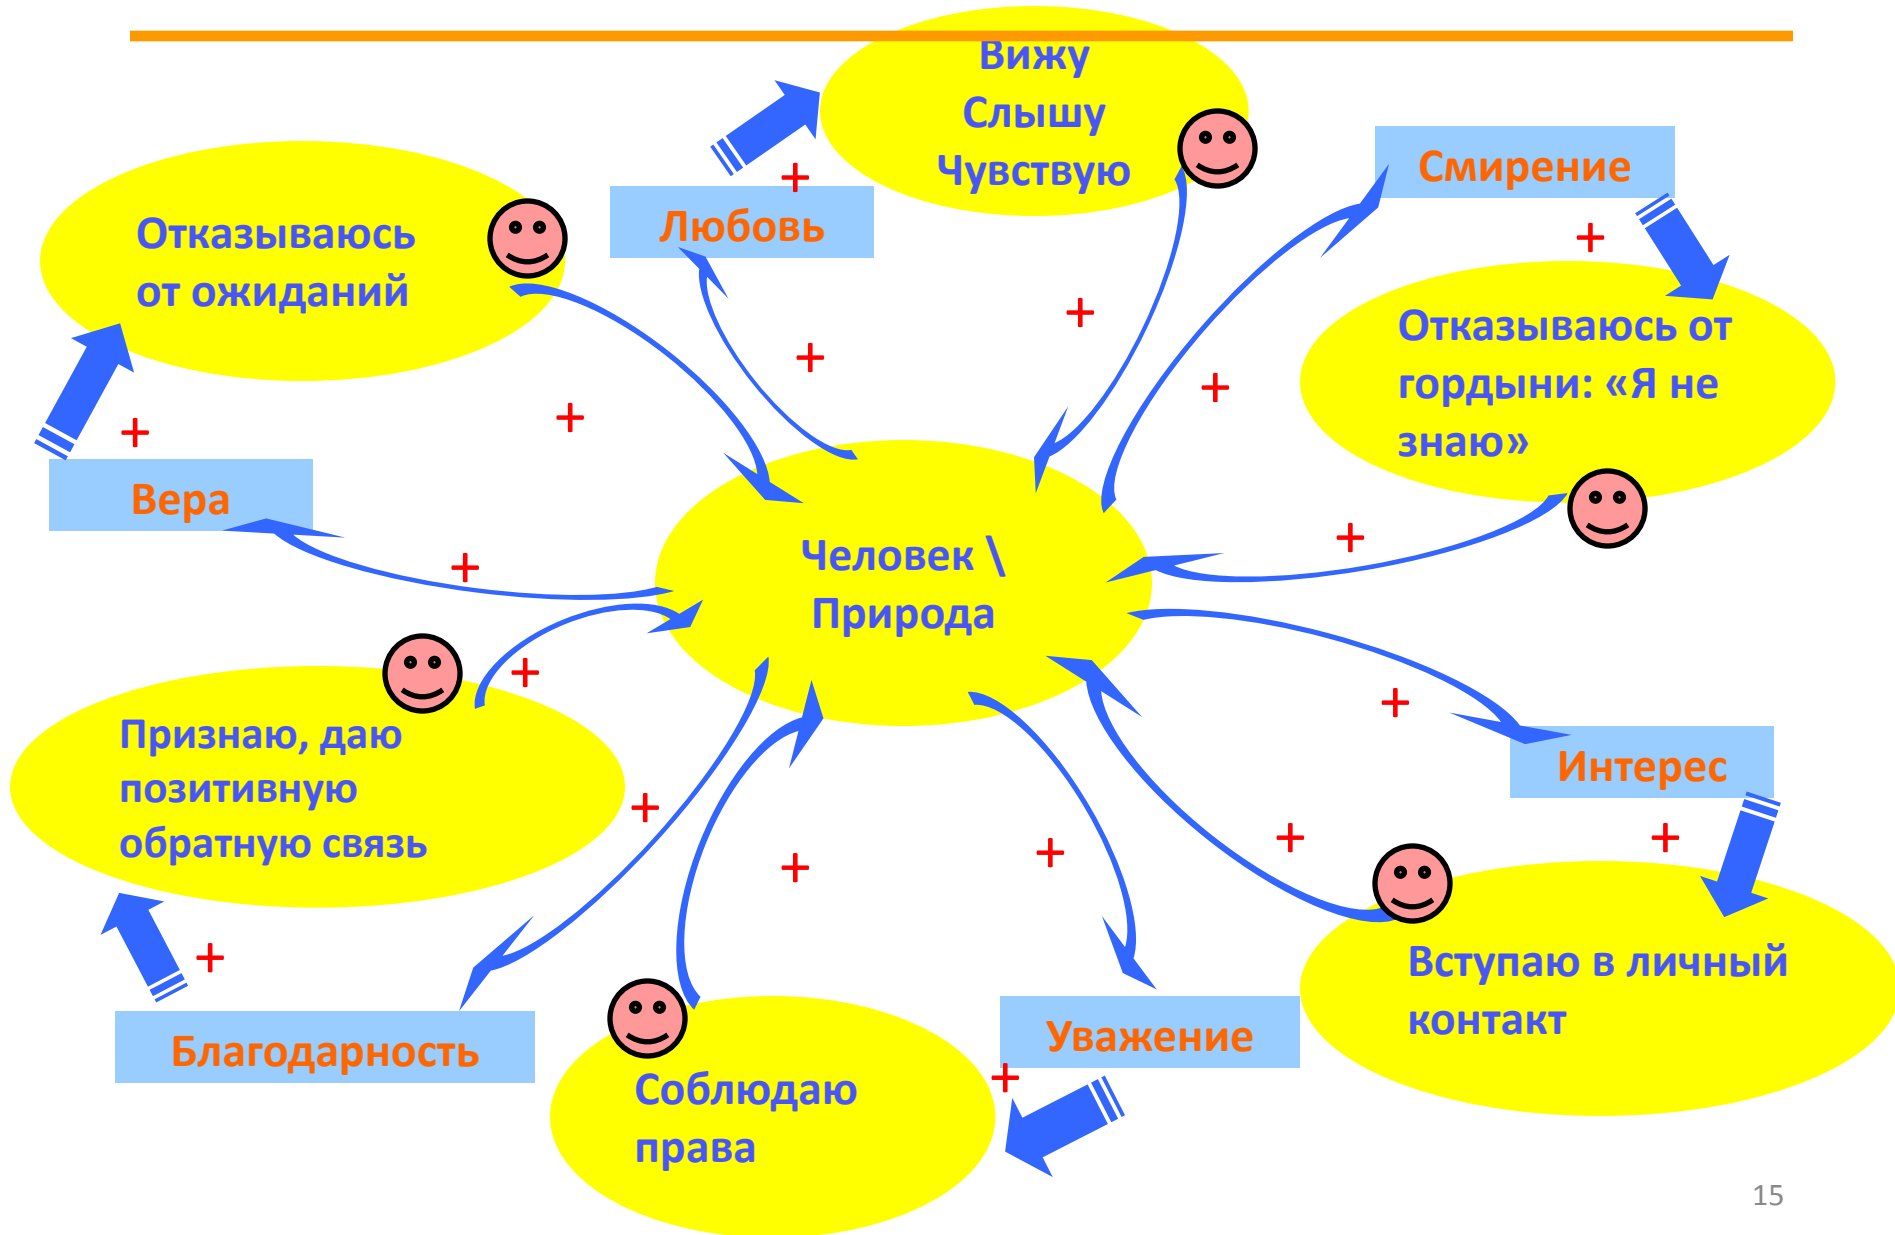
Вижу
Слышу
Чувствую

Смирение

Любовь

Отказываюсь от ожиданий

Отказываюсь от гордыни: «Я не знаю»

Вера

Человек \ Природа

Признаю, даю позитивную обратную связь

Интерес

Вступаю в личный контакт

Благодарность

Соблюдаю права

Уважение

+ + + + + + + + + + + + + + + + + + + +

15